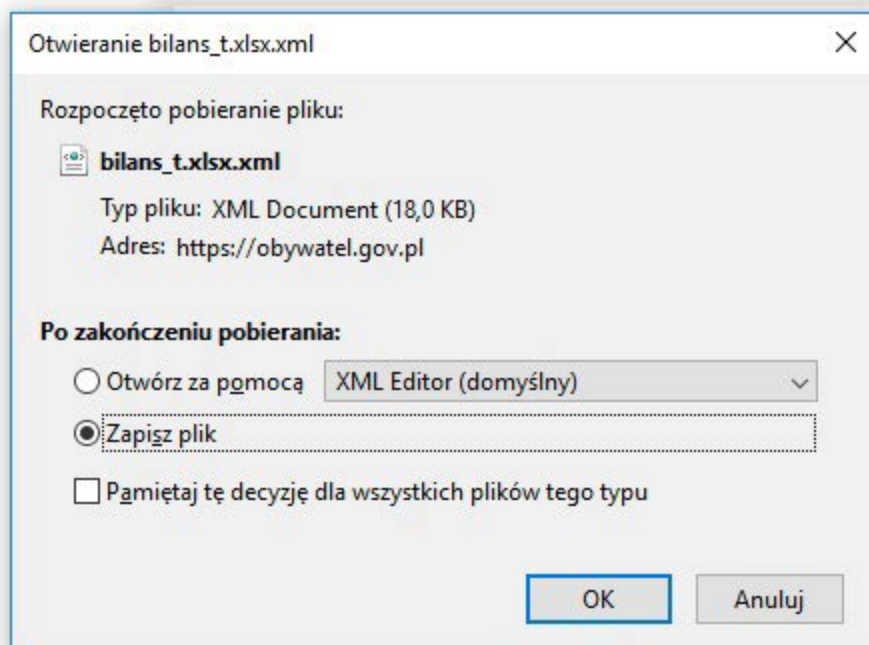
Otwieranie bilans_t.xlsx.xml

×

Rozpoczęto pobieranie pliku:

bilans_t.xlsx.xml

Typ pliku: XML Document (18,0 KB)

Adres: https://obywatel.gov.pl

Po zakończeniu pobierania:

Otwórz za pomocą XML Editor (domyślny)

Zapisz plik

Pamiętaj tę decyzję dla wszystkich plików tego typu

OK

Anuluj